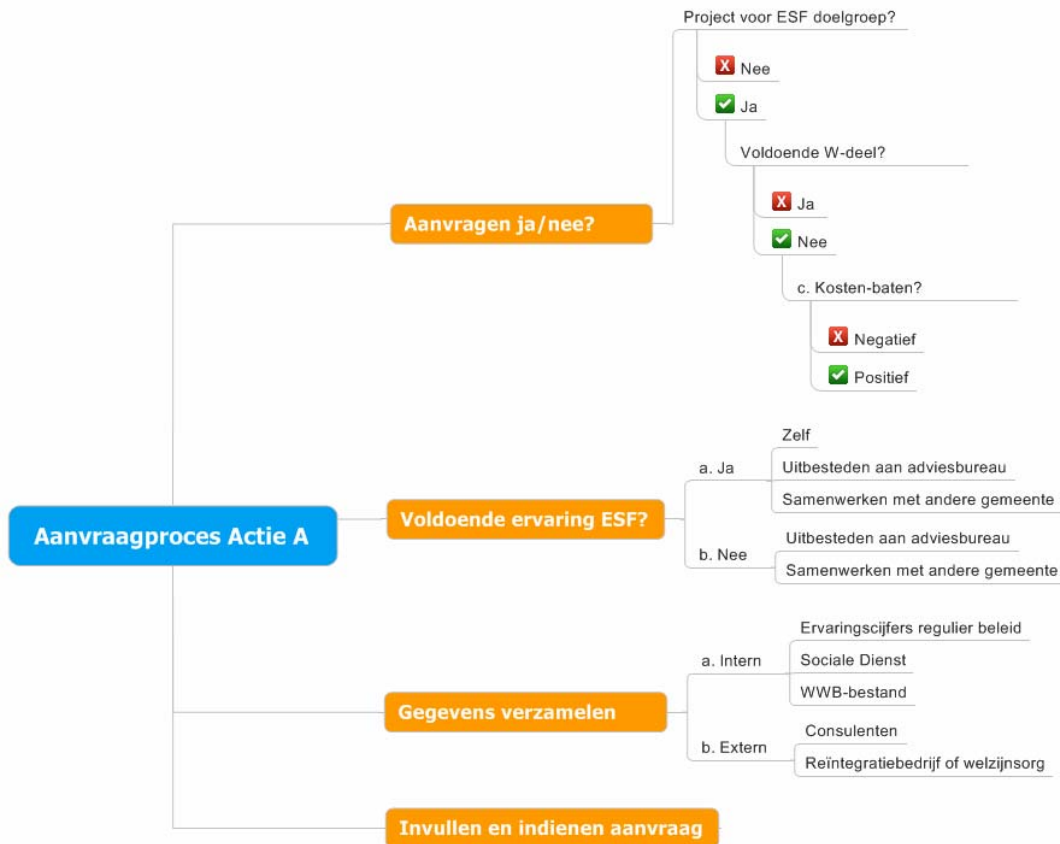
Aanvraagproces Actie A

Aanvragen ja/nee?

Project voor ESF doelgroep?

Nee

Ja

Voldoende W-deel?

Ja

Nee

c. Kosten-baten?

Negatief

Positief

Voldoende ervaring ESF?

a. Ja

Zelf

Uitbesteden aan adviesbureau

Samenwerken met andere gemeente

b. Nee

Uitbesteden aan adviesbureau

Samenwerken met andere gemeente

Gegevens verzamelen

a. Intern

Ervaringscijfers regulier beleid

Sociale Dienst

WWB-bestand

b. Extern

Consulenten

Reïntegratiebedrijf of welzijnsorg

Invullen en indienen aanvraag